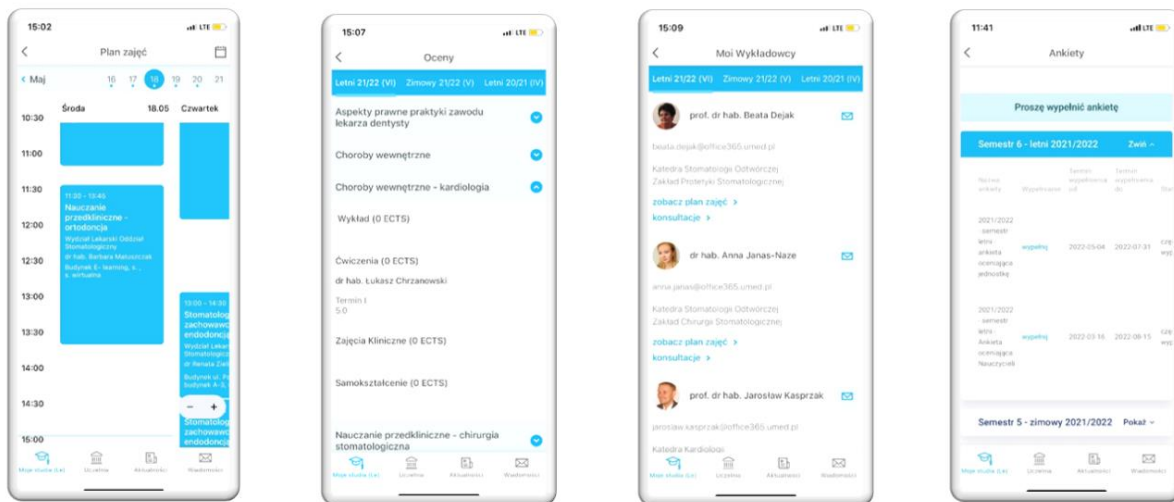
15:02 LTE

Plan zajęć

Maj 16 17 18 19 20 21

Środa 18.05 Czwartek

10:30
11:00
11:30
12:00
12:30
13:00
13:30
14:00
14:30
15:00

11:30 - 13:45
Nauczanie przedkliniczne - ortodoncja
Wydział Lekarski Oddział Stomatologiczny
dr hab. Barbara Matuszczak
Budynek E- learning, s... s. wirtualna

13:00 - 14:30
Stomatolog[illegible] zachowaw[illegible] endodoncj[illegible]
Wydział Lekar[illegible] Stomatologi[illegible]
dr Renata Zie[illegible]
Budynek ul. P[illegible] budynek A-3, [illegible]

Stomatolog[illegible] zachowaw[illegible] endodoncj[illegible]

Moje studia (Le) Uczelnia Aktualności Wiadomości

15:07 LTE

Oceny

Letni 21/22 (VI) Zimowy 21/22 (V) Letni 20/21 (IV)

Aspekty prawne praktyki zawodu lekarza dentysty

Choroby wewnętrzne

Choroby wewnętrzne - kardiologia

Wykład (0 ECTS)

Ćwiczenia (0 ECTS)
dr hab. Łukasz Chrzanowski
Termin I
5.0

Zajęcia Kliniczne (0 ECTS)

Samokształcenie (0 ECTS)

Nauczanie przedkliniczne - chirurgia stomatologiczna

Moje studia (Le) Uczelnia Aktualności Wiadomości

15:09 LTE

Moi Wykładowcy

Letni 21/22 (VI) Zimowy 21/22 (V) Letni 20/21 (IV)

prof. dr hab. Beata Dejak
beata.dejak@office365.umed.pl
Katedra Stomatologii Odtwórczej
Zakład Protetyki Stomatologicznej
zobacz plan zajęć >
konsultacje >

dr hab. Anna Janas-Naze
anna.janas@office365.umed.pl
Katedra Stomatologii Odtwórczej
Zakład Chirurgii Stomatologicznej
zobacz plan zajęć >
konsultacje >

prof. dr hab. Jarosław Kasprzak
jaroslaw.kasprzak@office365.umed.pl
Katedra Kardiologii

Moje studia (Le) Uczelnia Aktualności Wiadomości

11:41 LTE

Ankiety

Proszę wypełnić ankietę

Semestr 6 - letni 2021/2022 Zwiń

| Nazwa ankiety | Wypełnianie | Termin wypełniania od | Termin wypełniania do | Sta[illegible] |
|---|---|---|---|---|
| 2021/2022 - semestr letni - ankieta oceniająca jednostkę | wypełnij | 2022-05-04 | 2022-07-31 | czę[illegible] |
| 2021/2022 - semestr letni - Ankieta oceniająca Nauczycieli | wypełnij | 2022-05-16 | 2022-09-15 | czę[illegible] wyp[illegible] |

Semestr 5 - zimowy 2021/2022 Pokaż

Moje studia (Le) Uczelnia Aktualności Wiadomości